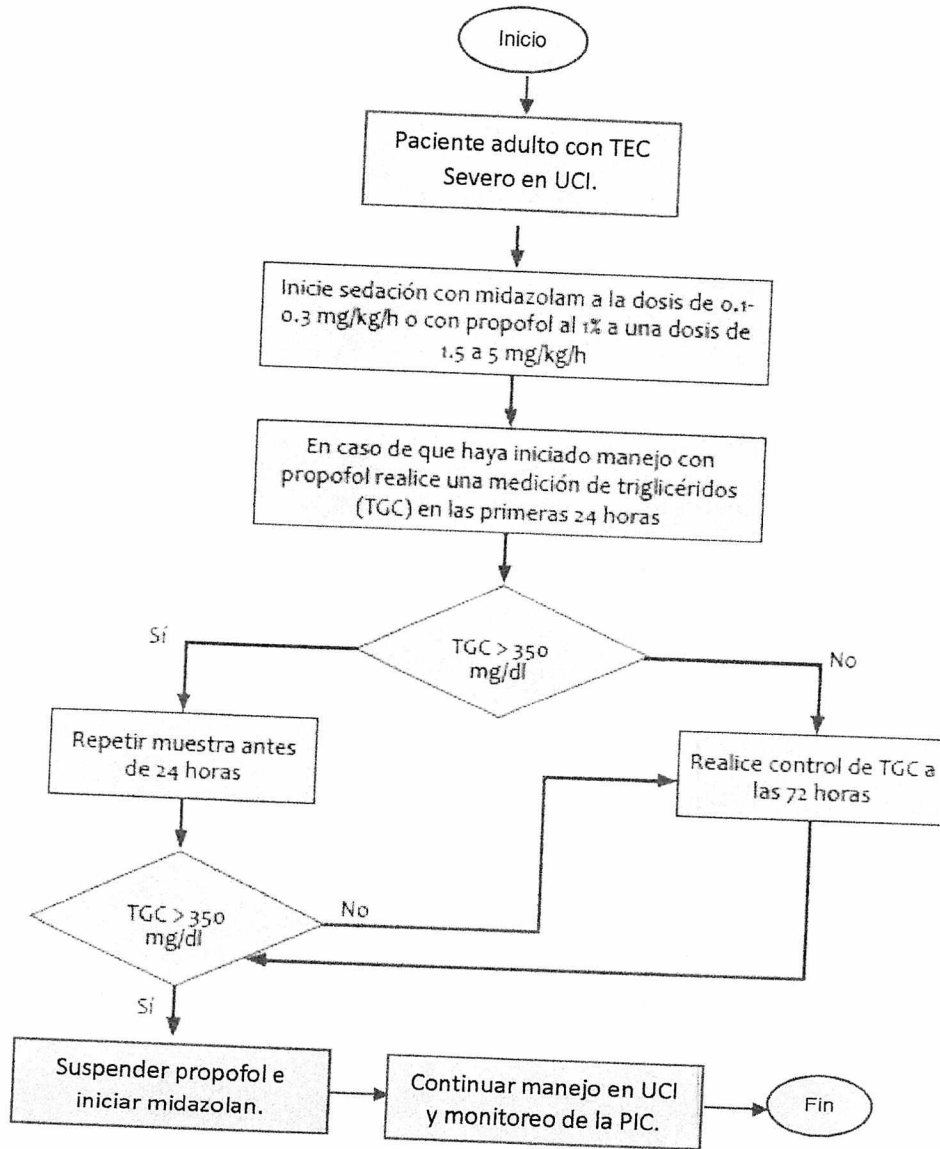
Inicio

Paciente adulto con TEC Severo en UCI.

Inicie sedación con midazolam a la dosis de 0.1-0.3 mg/kg/h o con propofol al 1% a una dosis de 1.5 a 5 mg/kg/h

En caso de que haya iniciado manejo con propofol realice una medición de triglicéridos (TGC) en las primeras 24 horas

Sí

TGC > 350 mg/dl

No

Repetir muestra antes de 24 horas

Realice control de TGC a las 72 horas

TGC > 350 mg/dl

No

Sí

Suspender propofol e iniciar midazolan.

Continuar manejo en UCI y monitoreo de la PIC.

Fin